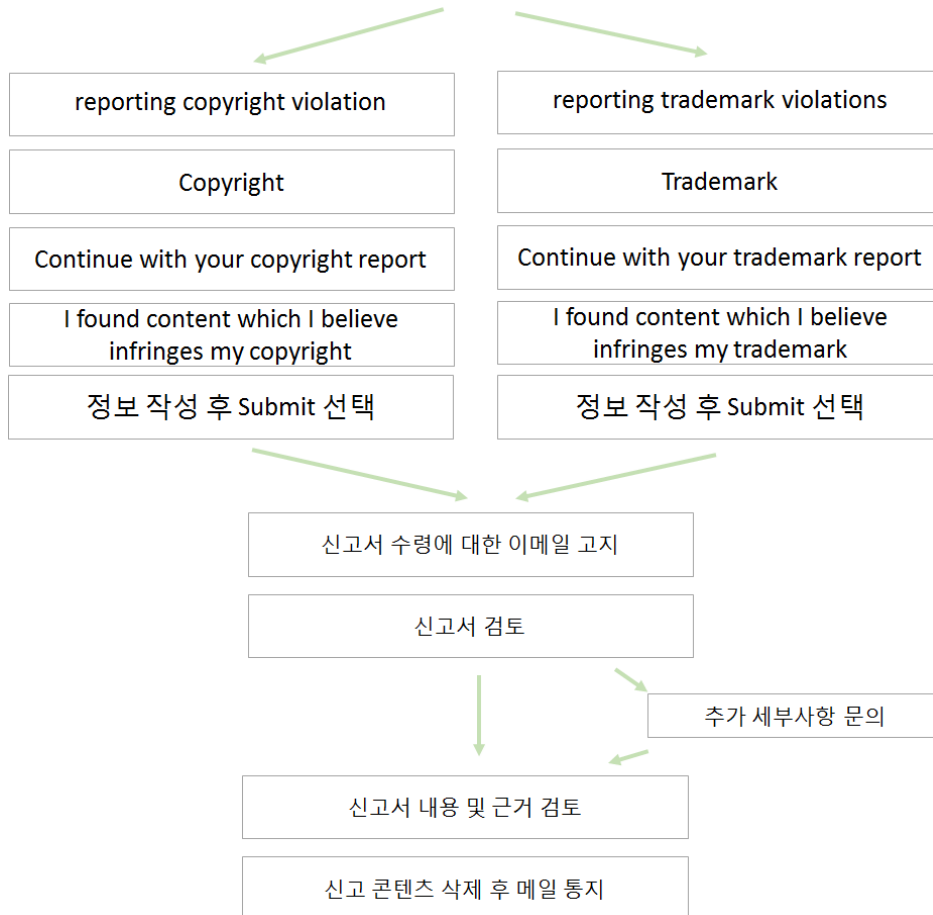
reporting copyright violation

Copyright

Continue with your copyright report

I found content which I believe infringes my copyright

정보 작성 후 Submit 선택

reporting trademark violations

Trademark

Continue with your trademark report

I found content which I believe infringes my trademark

정보 작성 후 Submit 선택

신고서 수령에 대한 이메일 고지

신고서 검토

추가 세부사항 문의

신고서 내용 및 근거 검토

신고 콘텐츠 삭제 후 메일 통지